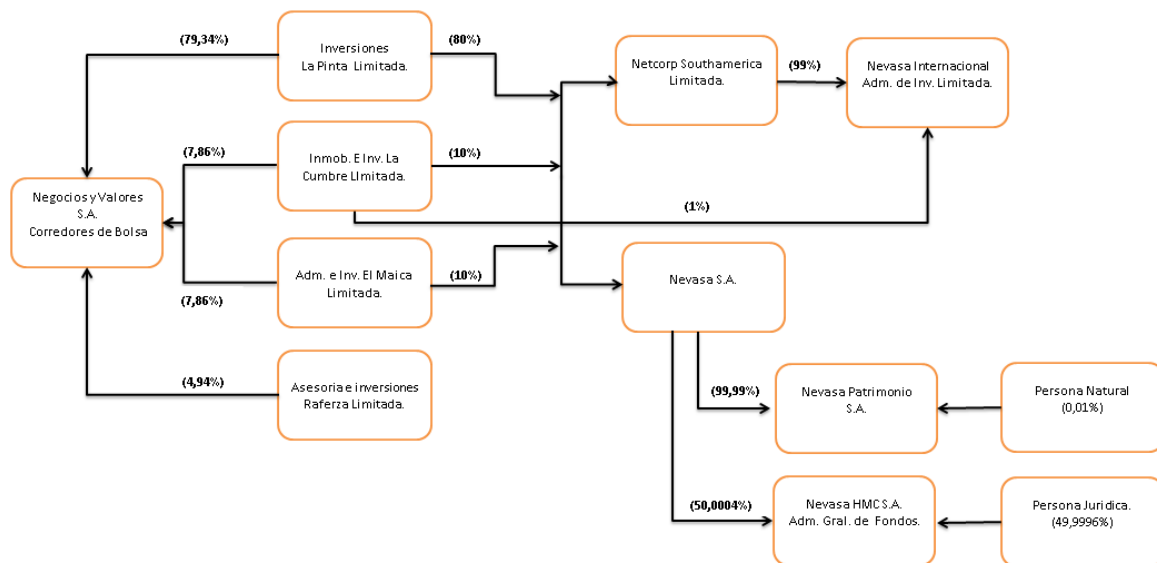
(79,34%)

Inversiones La Pinta Limitada.

(80%)

Netcorp Southamerica Limitada.

(99%)

Nevasa Internacional Adm. de Inv. Limitada.

(7,86%)

Inmob. E Inv. La Cumbre LImitada.

(10%)

Negocios y Valores S.A. Corredores de Bolsa

(1%)

Adm. e Inv. El Maica Limitada.

(10%)

Nevasa S.A.

(7,86%)

(4,94%)

Asesoria e inversiones Raferza Limitada.

(99,99%)

Nevasa Patrimonio S.A.

Persona Natural (0,01%)

(50,0004%)

Nevasa HMC S.A. Adm. Gral. de Fondos.

Persona Juridica. (49,9996%)